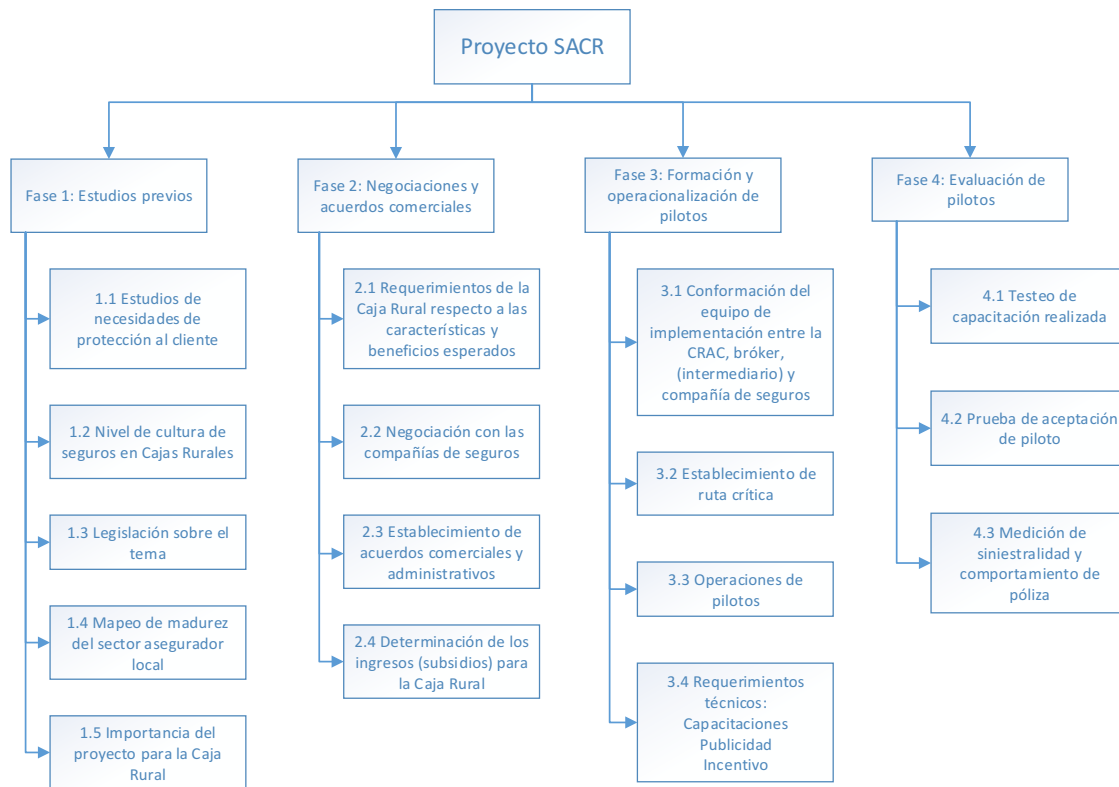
Proyecto SACR

Fase 1: Estudios previos

1.1 Estudios de necesidades de protección al cliente

1.2 Nivel de cultura de seguros en Cajas Rurales

1.3 Legislación sobre el tema

1.4 Mapeo de madurez del sector asegurador local

1.5 Importancia del proyecto para la Caja Rural

Fase 2: Negociaciones y acuerdos comerciales

2.1 Requerimientos de la Caja Rural respecto a las características y beneficios esperados

2.2 Negociación con las compañías de seguros

2.3 Establecimiento de acuerdos comerciales y administrativos

2.4 Determinación de los ingresos (subsidios) para la Caja Rural

Fase 3: Formación y operacionalización de pilotos

3.1 Conformación del equipo de implementación entre la CRAC, bróker, (intermediario) y compañía de seguros

3.2 Establecimiento de ruta crítica

3.3 Operaciones de pilotos

3.4 Requerimientos técnicos: Capacitaciones Publicidad Incentivo

Fase 4: Evaluación de pilotos

4.1 Testeo de capacitación realizada

4.2 Prueba de aceptación de piloto

4.3 Medición de siniestralidad y comportamiento de póliza